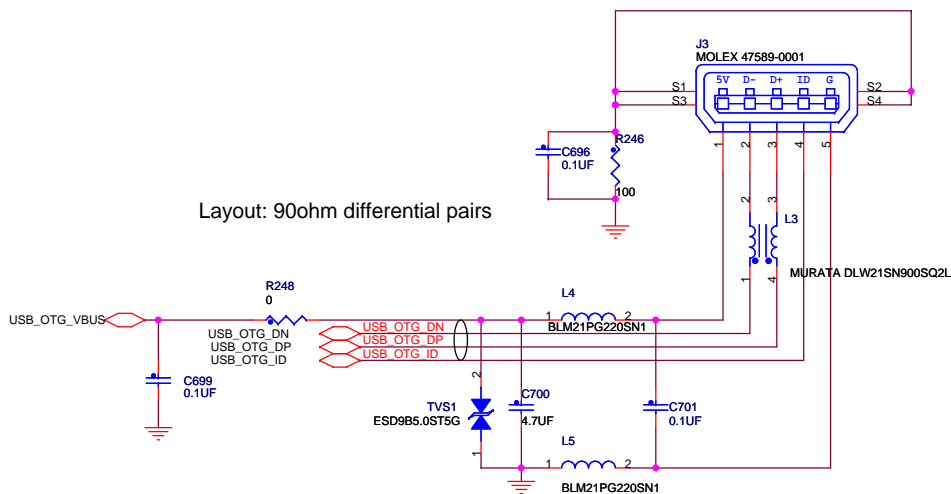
J3
MOLEX 47589-0001
5V D- D+ ID G
S1
S3
S2
S4
1 2 3 4 5
C696
0.1UF
R246
100
Layout: 90ohm differential pairs
2 3
L3
1 4
MURATA DLW21SN900SQ2L
R248
0
USB_OTG_VBUS
L4
1 2
BLM21PG220SN1
USB_OTG_DN
USB_OTG_DP
USB_OTG_ID
USB_OTG_DN
USB_OTG_DP
USB_OTG_ID
C699
0.1UF
2
TVS1
ESD9B5.0ST5G
1
C700
4.7UF
C701
0.1UF
L5
1 2
BLM21PG220SN1